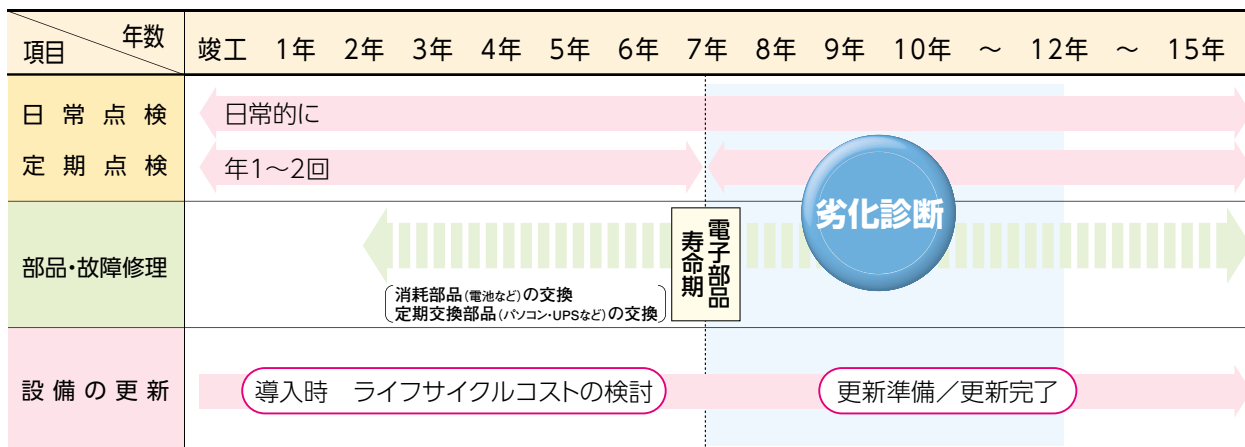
| 項目 年数 | 竣工 | 1年 | 2年 | 3年 | 4年 | 5年 | 6年 | 7年 | 8年 | 9年 | 10年 | ～ | 12年 | ～ | 15年 |
|---|---|---|---|---|---|---|---|---|---|---|---|---|---|---|---|
| 日常点検 | 日常的に | | | | | | | | | | | | | | |
| 定期点検 | 年1～2回 | | | | | | | | | | | | | | |
| 部品・故障修理 | 消耗部品(電池など)の交換 定期交換部品(パソコン・UPSなど)の交換 | | | | | | | 電子部品寿命期 | | 劣化診断 | | | | | |
| 設備の更新 | 導入時 ライフサイクルコストの検討 | | | | | | | | | 更新準備／更新完了 | | | | | |